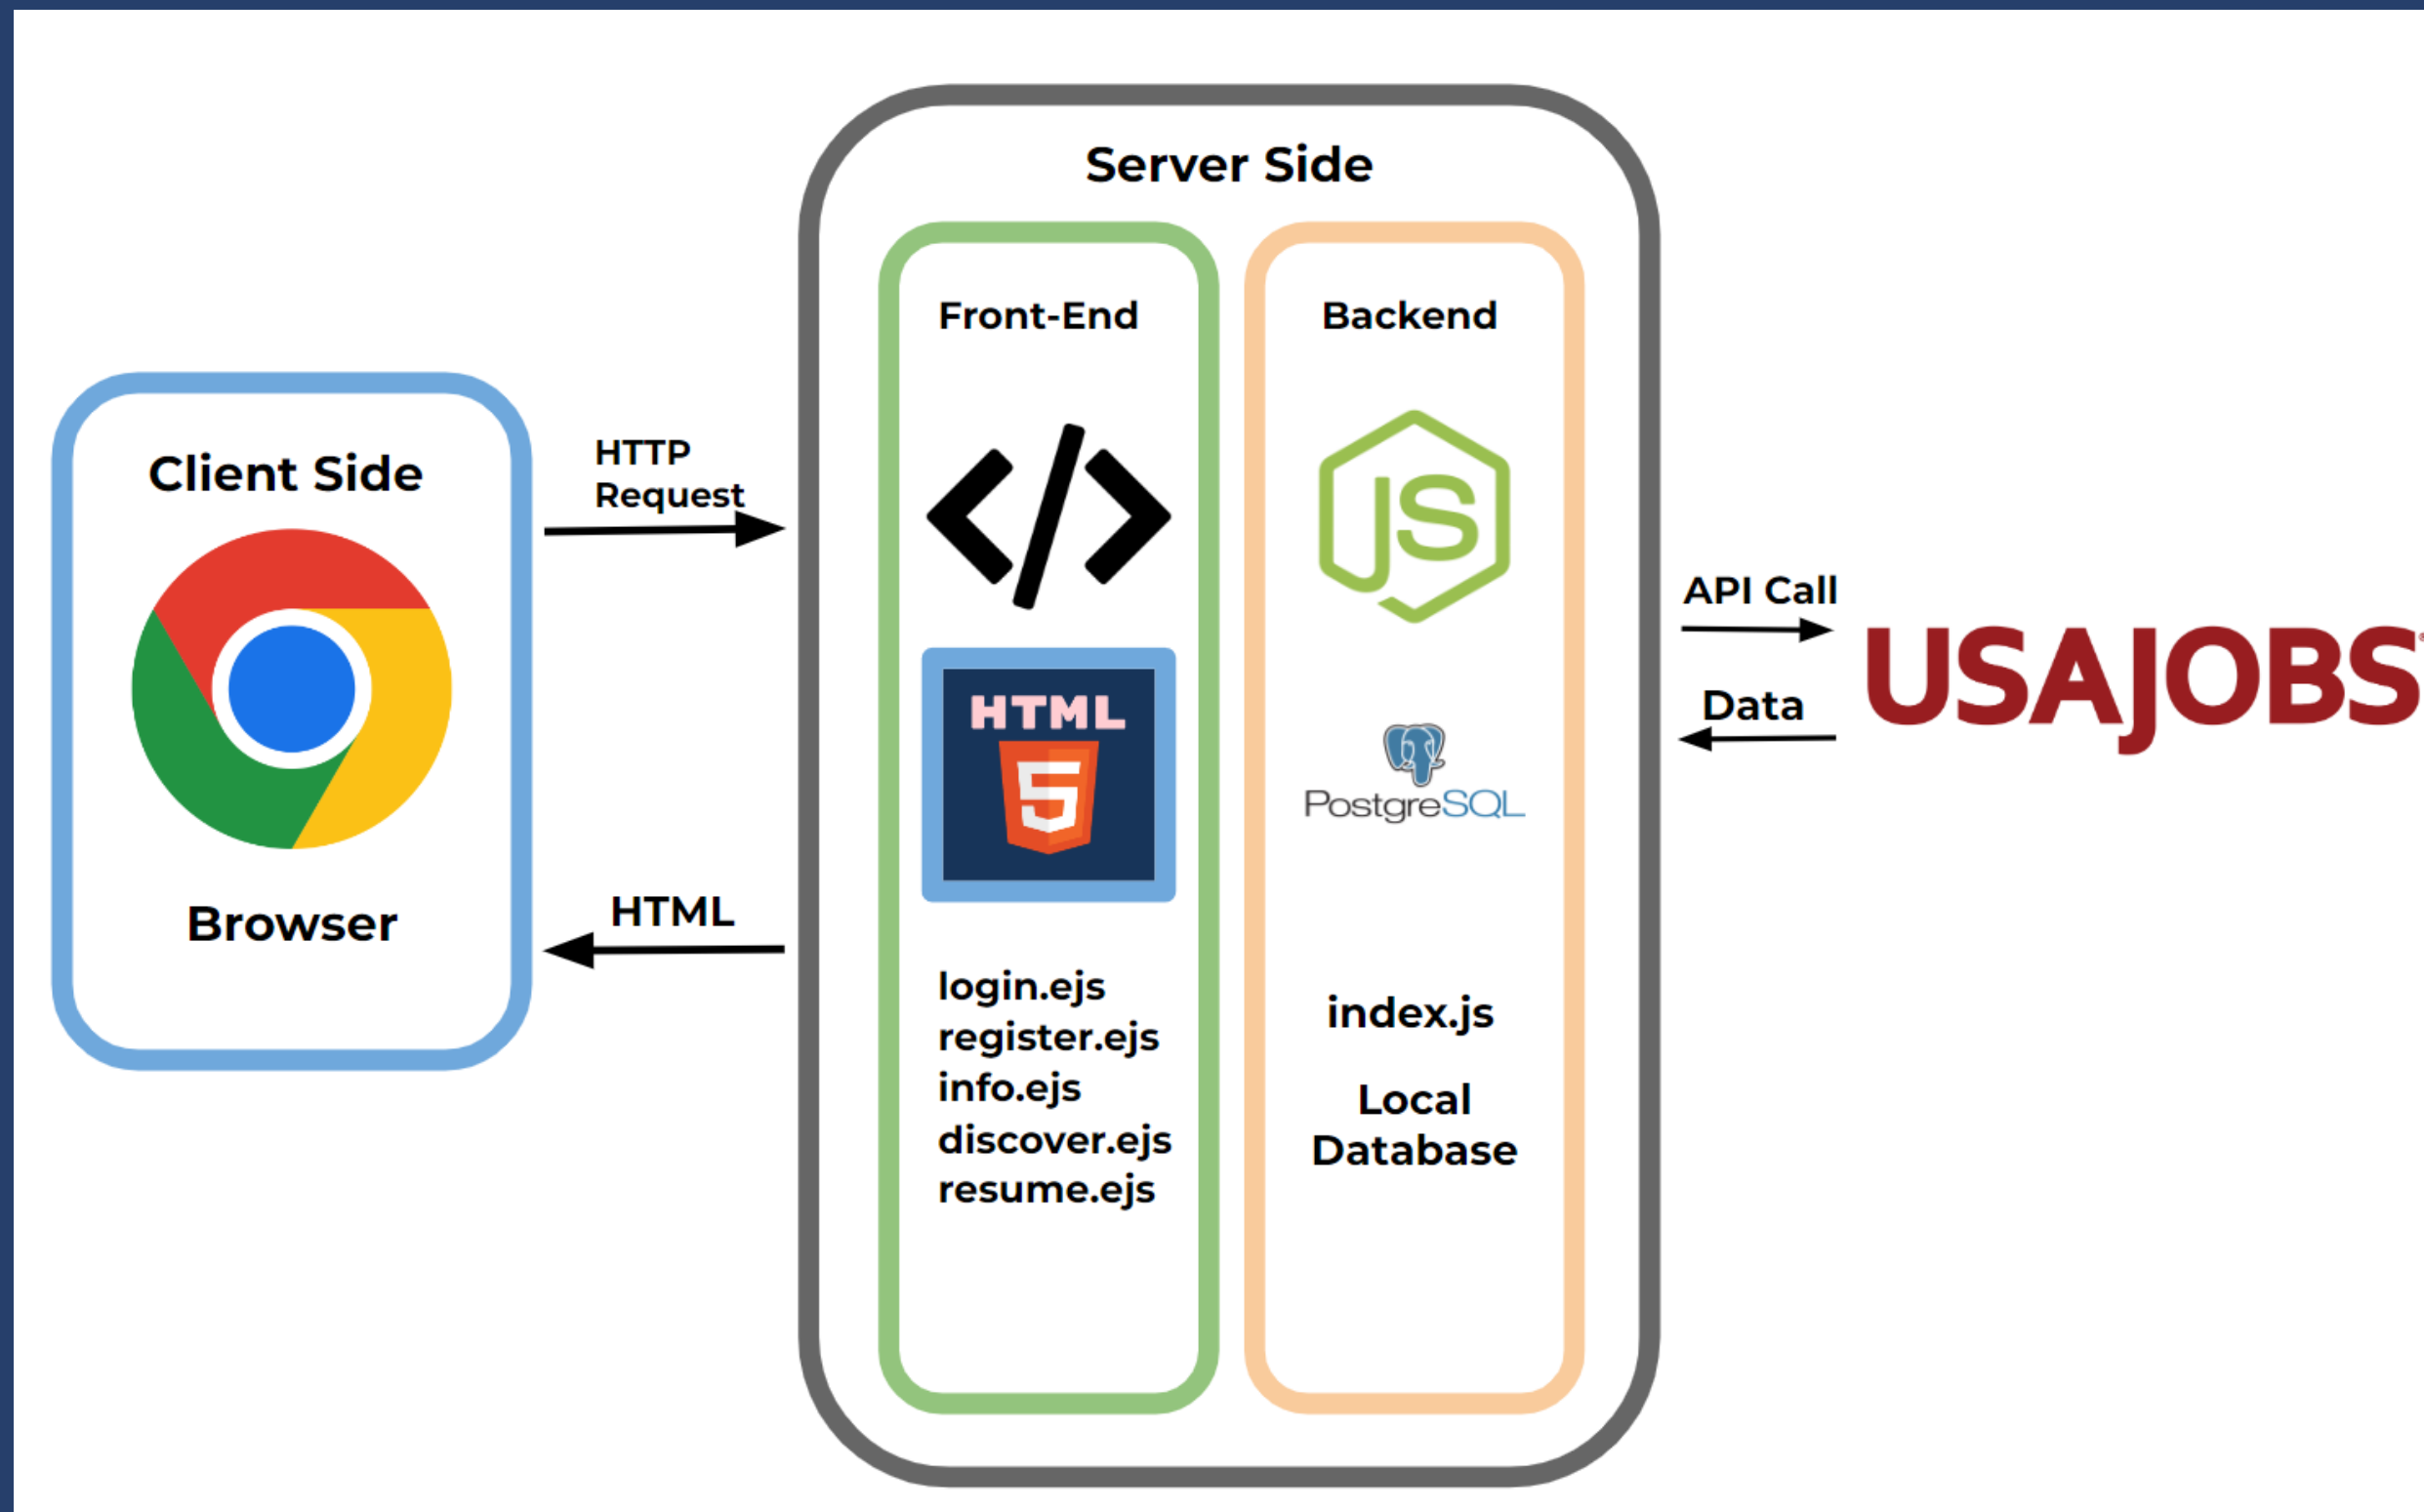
Server Side

Client Side

Browser

HTTP Request

HTML

Front-End

HTML

5

login.ejs
register.ejs
info.ejs
discover.ejs
resume.ejs

Backend

JS

PostgreSQL

index.js

Local Database

API Call

Data

USAJOBS